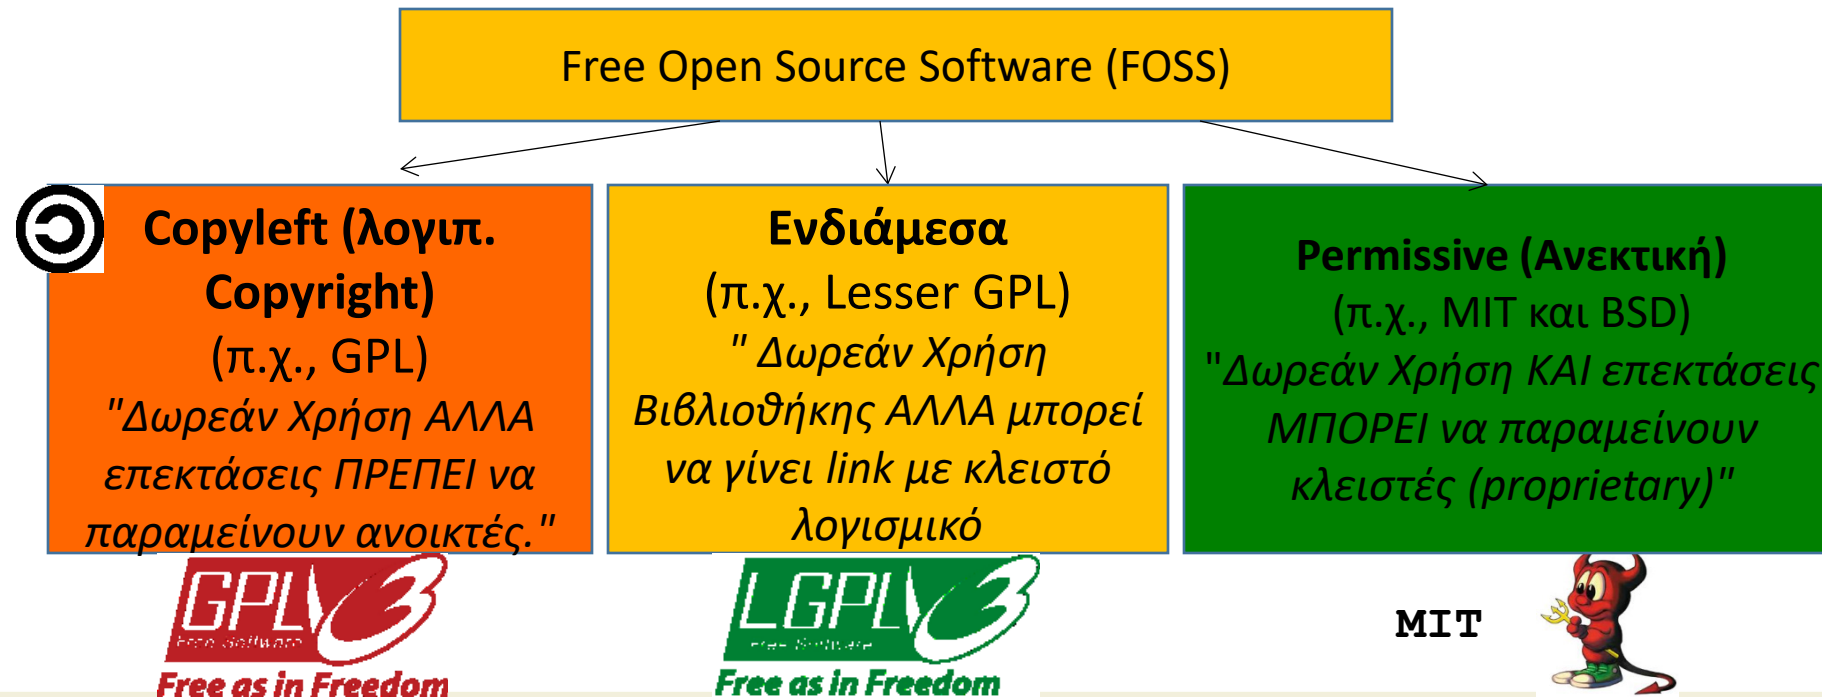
Free Open Source Software (FOSS)

Copyleft (λογιπ. Copyright)
(π.χ., GPL)
"Δωρεάν Χρήση ΑΛΛΑ επεκτάσεις ΠΡΕΠΕΙ να παραμείνουν ανοικτές."

Ενδιάμεσα
(π.χ., Lesser GPL)
" Δωρεάν Χρήση Βιβλιοθήκης ΑΛΛΑ μπορεί να γίνει link με κλειστό λογισμικό

Permissive (Ανεκτική)
(π.χ., MIT και BSD)
"Δωρεάν Χρήση ΚΑΙ επεκτάσεις ΜΠΟΡΕΙ να παραμείνουν κλειστές (proprietary)"

GPLv3
Free Software
Free as in Freedom

LGPLv3
Free Software
Free as in Freedom

MIT